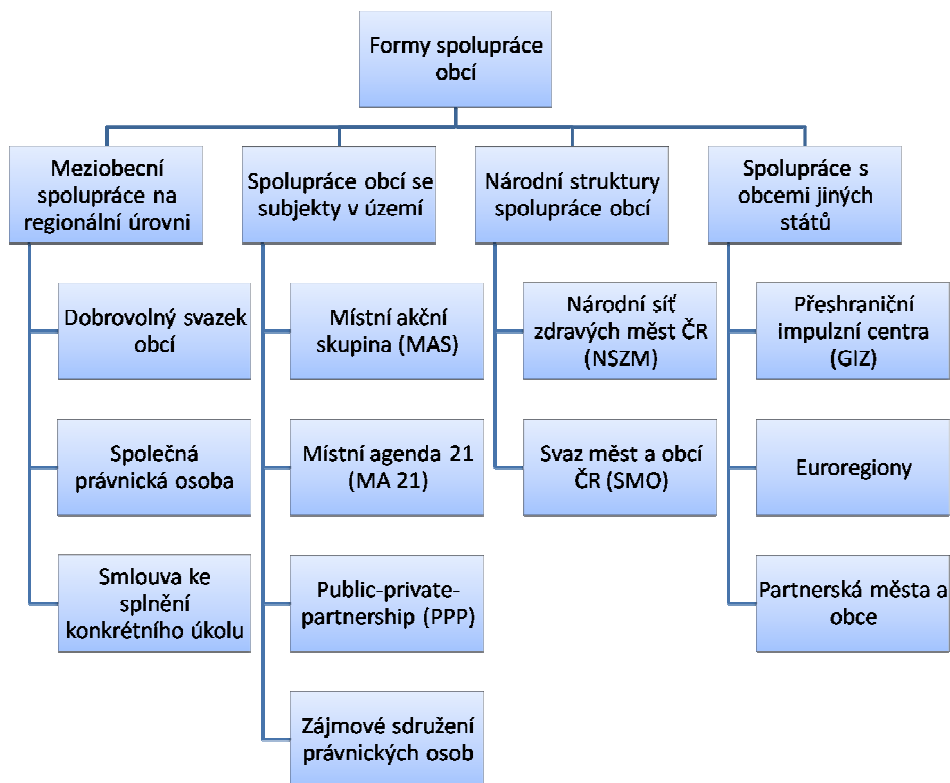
Formy spolupráce obcí

Meziobecní spolupráce na regionální úrovni

Dobrovolný svazek obcí

Společná právnická osoba

Smlouva ke splnění konkrétního úkolu

Spolupráce obcí se subjekty v území

Místní akční skupina (MAS)

Místní agenda 21 (MA 21)

Public-private-partnership (PPP)

Zájmové sdružení právnických osob

Národní struktury spolupráce obcí

Národní síť zdravých měst ČR (NSZM)

Svaz měst a obcí ČR (SMO)

Spolupráce s obcemi jiných států

Přeshraniční impulzní centra (GIZ)

Euroregiony

Partnerská města a obce